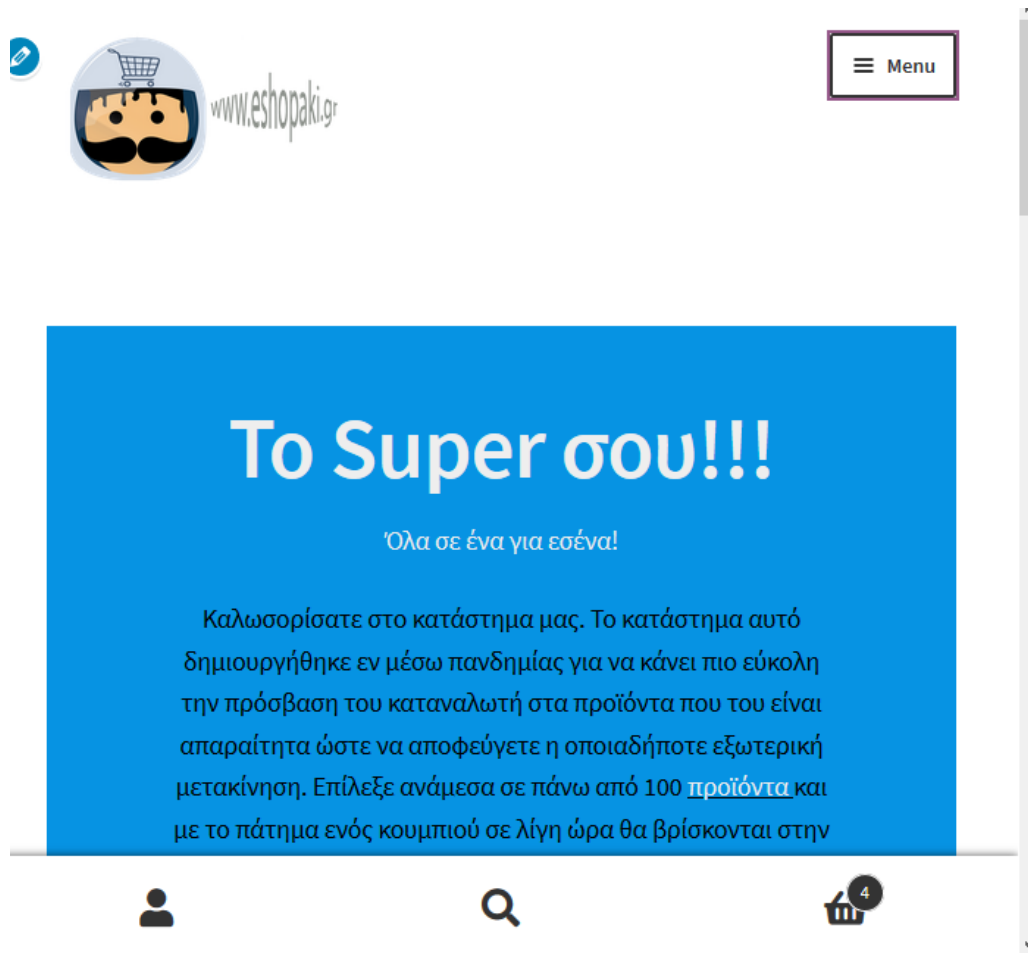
www.eshopaki.gr

Menu

Το Super σου!!!

Όλα σε ένα για εσένα!

Καλωσορίσατε στο κατάστημα μας. Το κατάστημα αυτό δημιουργήθηκε εν μέσω πανδημίας για να κάνει πιο εύκολη την πρόσβαση του καταναλωτή στα προϊόντα που του είναι απαραίτητα ώστε να αποφεύγετε η οποιαδήποτε εξωτερική μετακίνηση. Επίλεξε ανάμεσα σε πάνω από 100 προϊόντα και με το πάτημα ενός κουμπιού σε λίγη ώρα θα βρίσκονται στην

4